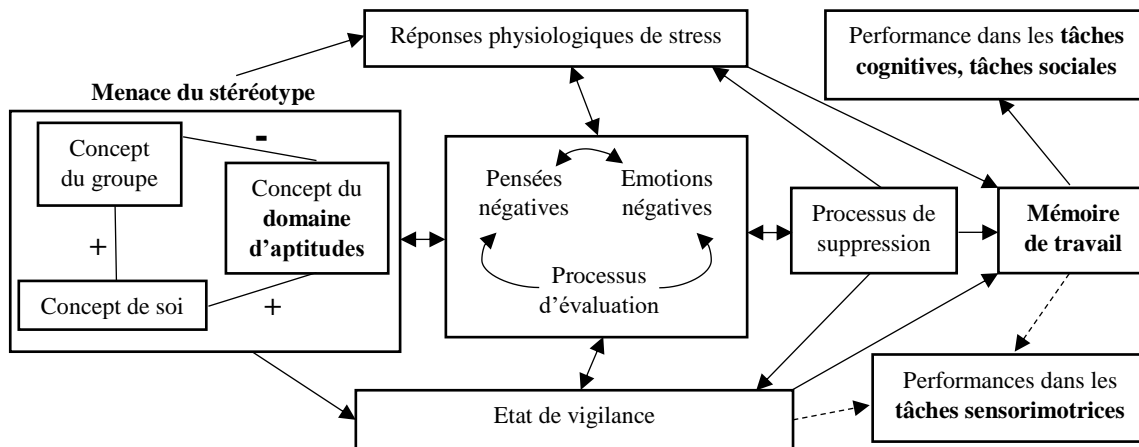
Réponses physiologiques de stress

Performance dans les **tâches cognitives, tâches sociales**

**Menace du stéréotype**

Concept du groupe

-

Concept du **domaine d'aptitudes**

+

Concept de soi

+

Pensées négatives

Emotions négatives

Processus d'évaluation

Processus de suppression

**Mémoire de travail**

Etat de vigilance

Performances dans les **tâches sensorimotrices**